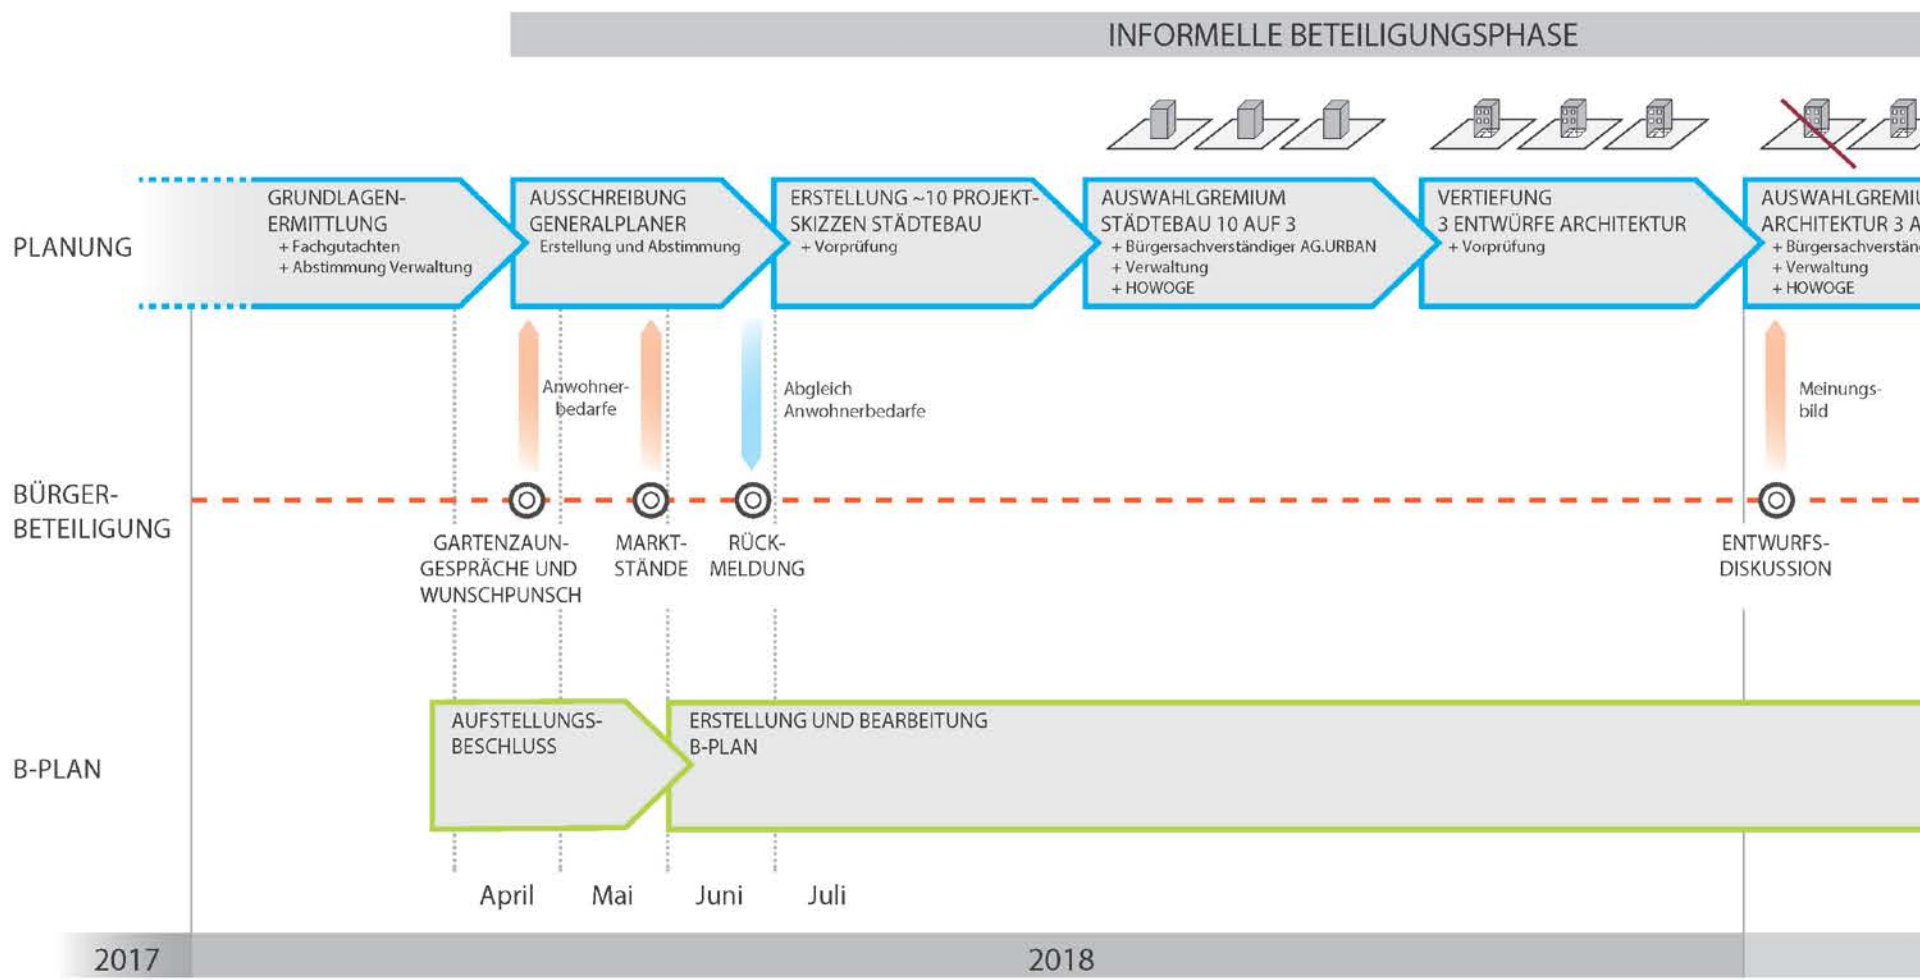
INFORMELLE BETEILIGUNGSPHASE

PLANUNG

GRUNDLAGEN-ERMITTLUNG
+ Fachgutachten
+ Abstimmung Verwaltung

AUSSCHREIBUNG GENERALPLANER
Erstellung und Abstimmung

ERSTELLUNG ~10 PROJEKT-SKIZZEN STÄDTEBAU
+ Vorprüfung

AUSWAHLGREMIUM STÄDTEBAU 10 AUF 3
+ Bürgersachverständiger AG.URBAN
+ Verwaltung
+ HOWOGE

VERTIEFUNG
3 ENTWÜRFE ARCHITEKTUR
+ Vorprüfung

AUSWAHLGREMIU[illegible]
ARCHITEKTUR 3 A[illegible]
+ Bürgersachverstän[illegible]
+ Verwaltung
+ HOWOGE

Anwohner-bedarfe

Abgleich Anwohnerbedarfe

Meinungs-bild

BÜRGER-BETEILIGUNG

GARTENZAUN-GESPRÄCHE UND WUNSCHPUNSCH

MARKT-STÄNDE

RÜCK-MELDUNG

ENTWURFS-DISKUSSION

B-PLAN

AUFSTELLUNGS-BESCHLUSS

ERSTELLUNG UND BEARBEITUNG B-PLAN

April Mai Juni Juli

2017

2018